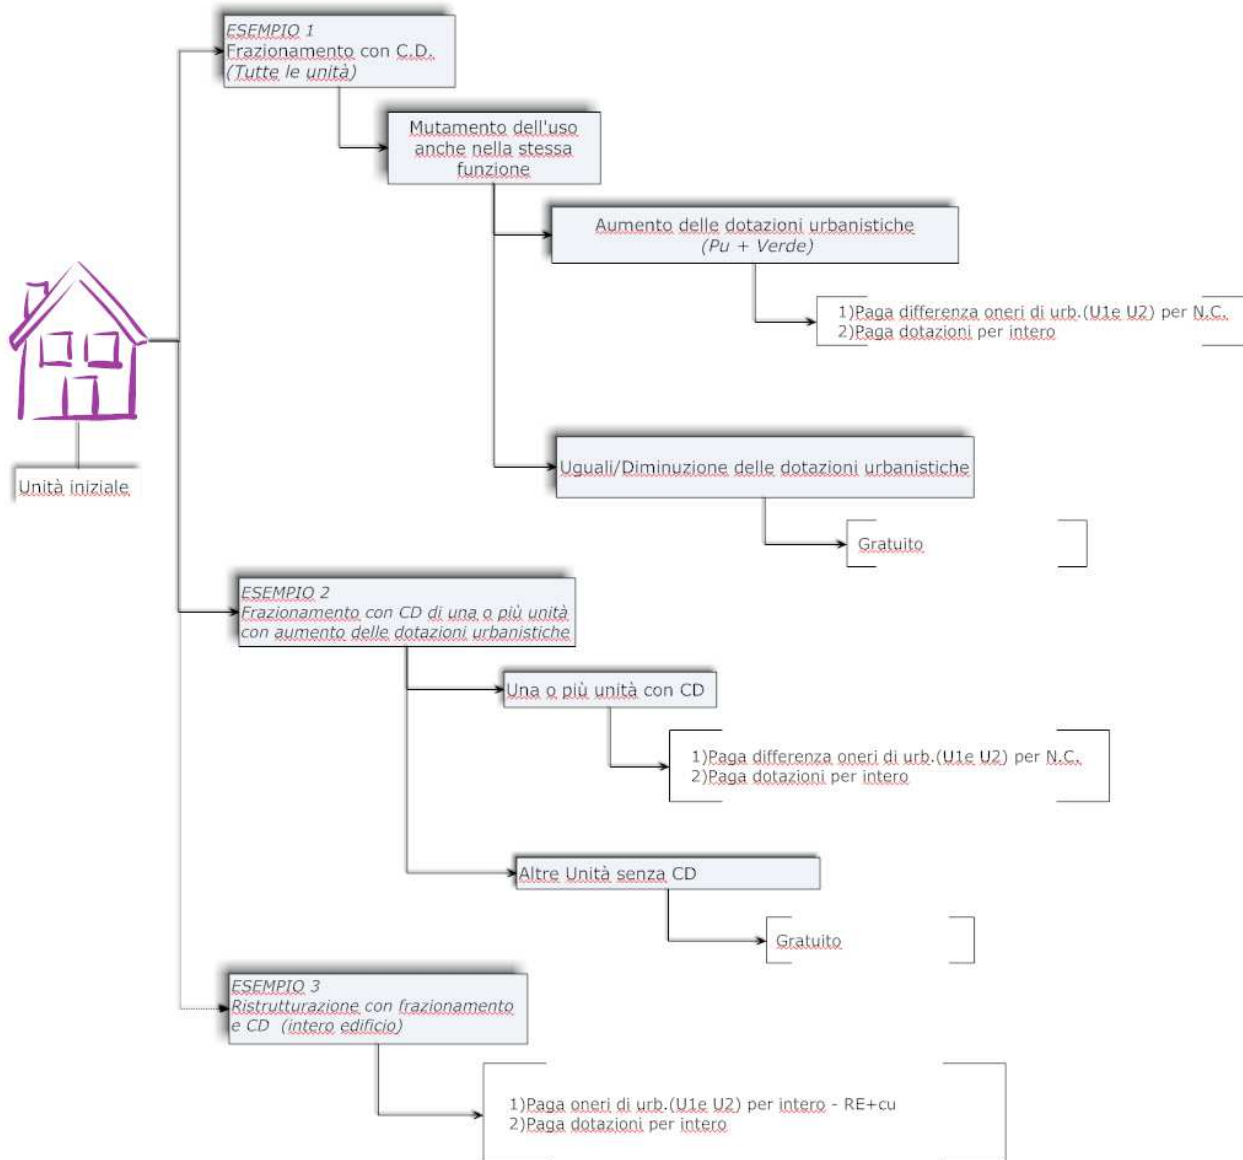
Unità iniziale

ESEMPIO 1
Frazionamento con C.D.
(Tutte le unità)

Mutamento dell'uso anche nella stessa funzione

Aumento delle dotazioni urbanistiche
(Pu + Verde)

1)Paga differenza oneri di urb.(U1e U2) per N.C.
2)Paga dotazioni per intero

Uguali/Diminuzione delle dotazioni urbanistiche

Gratuito

ESEMPIO 2
Frazionamento con CD di una o più unità con aumento delle dotazioni urbanistiche

Una o più unità con CD

1)Paga differenza oneri di urb.(U1e U2) per N.C.
2)Paga dotazioni per intero

Altre Unità senza CD

Gratuito

ESEMPIO 3
Ristrutturazione con frazionamento e CD (intero edificio)

1)Paga oneri di urb.(U1e U2) per intero - RE+cu
2)Paga dotazioni per intero